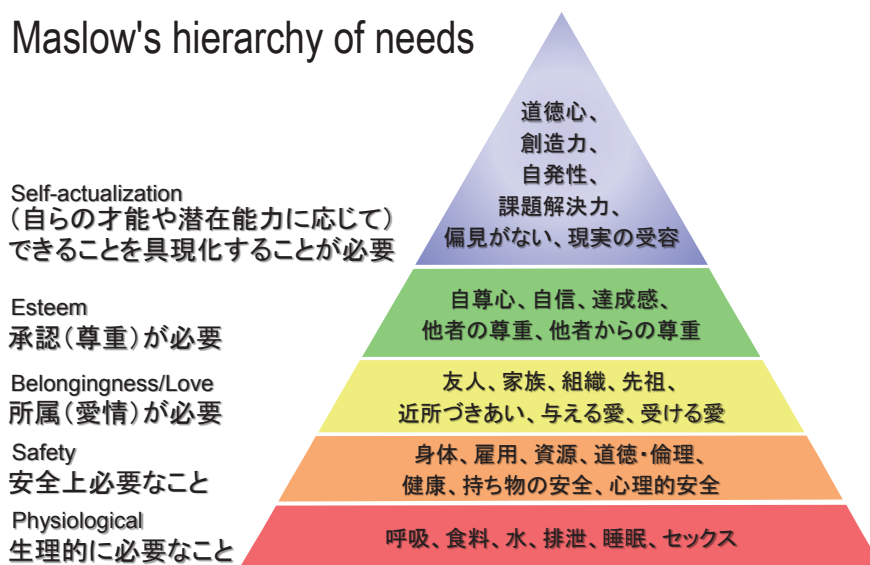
Maslow's hierarchy of needs

Self-actualization
（自らの才能や潜在能力に応じて）
できることを具現化することが必要

道徳心、
創造力、
自発性、
課題解決力、
偏見がない、現実の受容

Esteem
承認（尊重）が必要

自尊心、自信、達成感、
他者の尊重、他者からの尊重

Belongingness/Love
所属（愛情）が必要

友人、家族、組織、先祖、
近所づきあい、与える愛、受ける愛

Safety
安全上必要なこと

身体、雇用、資源、道徳・倫理、
健康、持ち物の安全、心理的安全

Physiological
生理的に必要なこと

呼吸、食料、水、排泄、睡眠、セックス